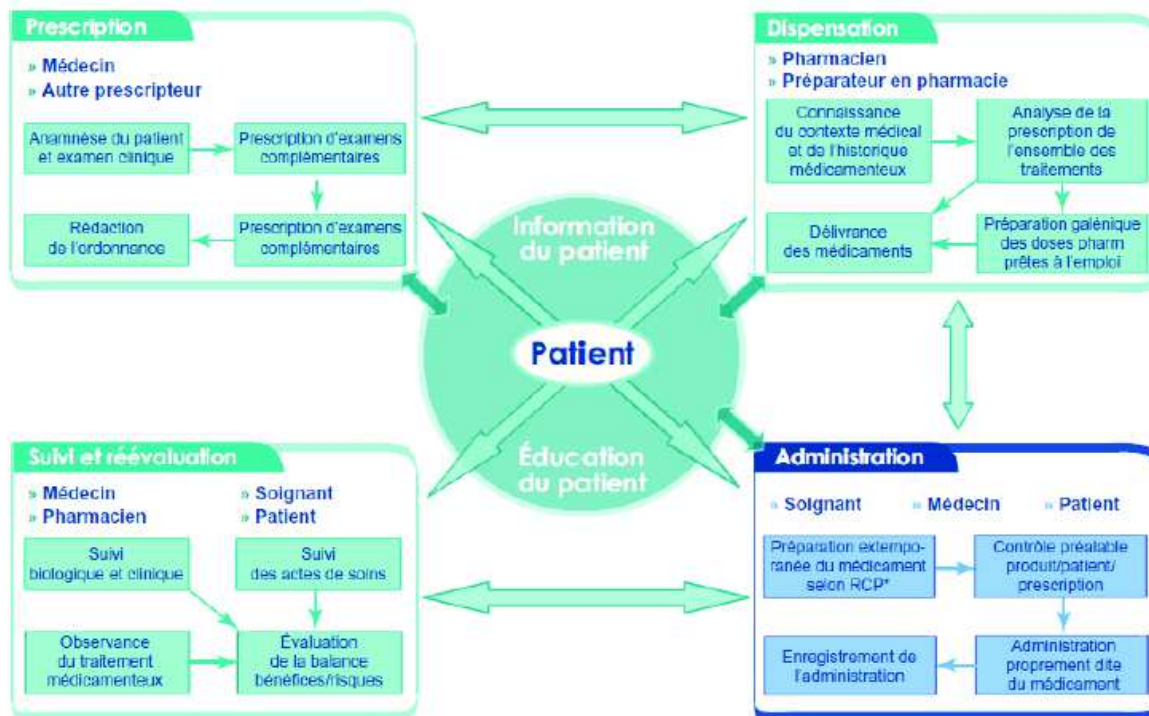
Prescription

» Médecin
» Autre prescripteur

Anamnèse du patient et examen clinique

Prescription d'examens complémentaires

Prescription d'examens complémentaires

Rédaction de l'ordonnance

Dispensation

» Pharmacien
» Préparateur en pharmacie

Connaissance du contexte médical et de l'historique médicamenteux

Analyse de la prescription de l'ensemble des traitements

Préparation galénique des doses pharm prêtes à l'emploi

Délivrance des médicaments

Information du patient

Patient

Éducation du patient

Suivi et réévaluation

» Médecin
» Pharmacien

» Soignant
» Patient

Suivi biologique et clinique

Suivi des actes de soins

Observance du traitement médicamenteux

Évaluation de la balance bénéfices/risques

Administration

» Soignant
» Médecin
» Patient

Préparation extemporanée du médicament selon RCP*

Contrôle préalable produit/patient/prescription

Administration proprement dite du médicament

Enregistrement de l'administration